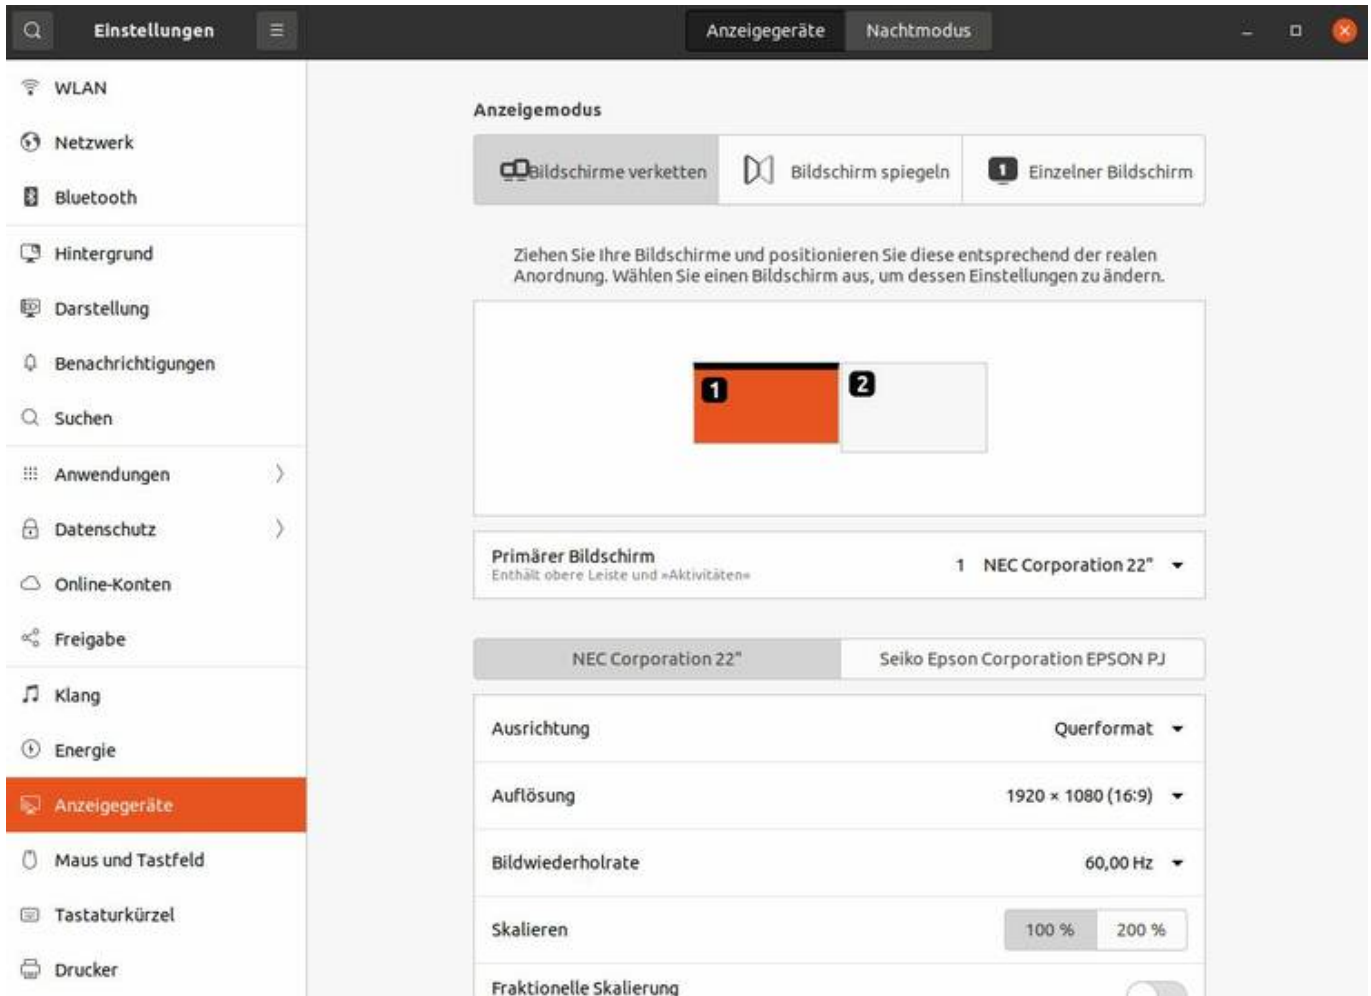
Einstellungen

Anzeigegeräte Nachtmodus

WLAN
Netzwerk
Bluetooth
Hintergrund
Darstellung
Benachrichtigungen
Suchen
Anwendungen
Datenschutz
Online-Konten
Freigabe
Klang
Energie
Anzeigegeräte
Maus und Tastfeld
Tastaturkürzel
Drucker

Anzeigemodus

Bildschirme verketten | Bildschirm spiegeln | 1 Einzelner Bildschirm

Ziehen Sie Ihre Bildschirme und positionieren Sie diese entsprechend der realen Anordnung. Wählen Sie einen Bildschirm aus, um dessen Einstellungen zu ändern.

1

2

Primärer Bildschirm
Enthält obere Leiste und »Aktivitäten«
1 NEC Corporation 22"

NEC Corporation 22" | Seiko Epson Corporation EPSON PJ

| | |
|---|---|
| Ausrichtung | Querformat |
| Auflösung | 1920 × 1080 (16:9) |
| Bildwiederholrate | 60,00 Hz |
| Skalieren | 100 % 200 % |
| Fraktionelle Skalierung | |